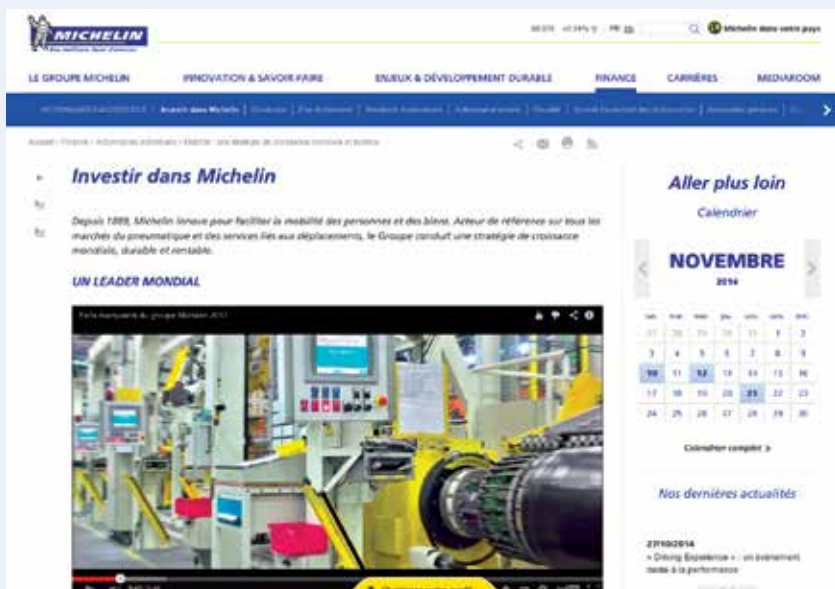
MICHELIN

Michelin dans votre pays

LE GROUPE MICHELIN | INNOVATION & SAVOIR-FAIRE | ENJEUX & DÉVELOPPEMENT DURABLE | FINANCE | CARRIÈRES | MEDIAROOM

Investir dans Michelin

Investir dans Michelin

Depuis 1889, Michelin innove pour faciliter la mobilité des personnes et des biens. Acteur de référence sur tous les marchés du pneumatique et des services liés aux déplacements, le Groupe conduit une stratégie de croissance mondiale, durable et rentable.

UN LEADER MONDIAL

Aller plus loin

Calendrier

NOVEMBRE

2014

| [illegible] | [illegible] | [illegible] | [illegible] | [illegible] | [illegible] | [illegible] |
|---|---|---|---|---|---|---|
| 27 | 28 | 29 | 30 | 31 | 1 | 2 |
| 3 | 4 | 5 | 6 | 7 | 8 | 9 |
| 10 | 11 | 12 | 13 | 14 | 15 | 16 |
| 17 | 18 | 19 | 20 | 21 | 22 | 23 |
| 24 | 25 | 26 | 27 | 28 | 29 | 30 |

Calendrier complet

Nos dernières actualités

27/10/2014

« Driving Experience » : un événement dédié à la performance